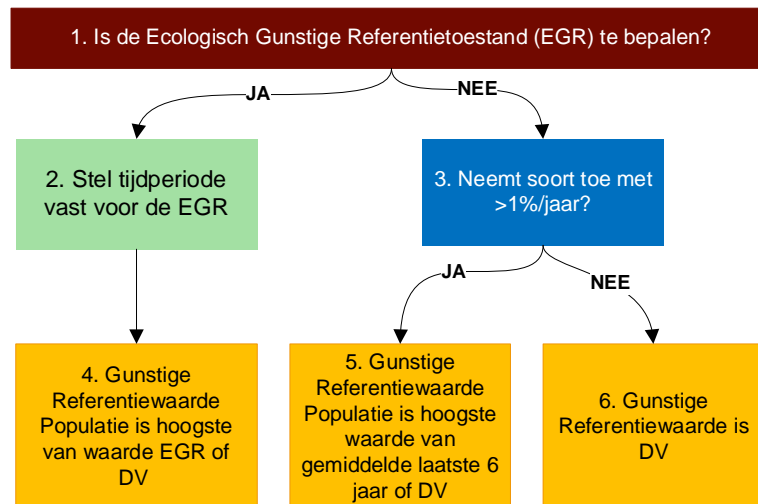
1. Is de Ecologisch Gunstige Referentietoestand (EGR) te bepalen?

JA

NEE

2. Stel tijdperiode vast voor de EGR

3. Neemt soort toe met >1%/jaar?

JA

NEE

4. Gunstige Referentiewaarde Populatie is hoogste van waarde EGR of DV

5. Gunstige Referentiewaarde Populatie is hoogste waarde van gemiddelde laatste 6 jaar of DV

6. Gunstige Referentiewaarde is DV